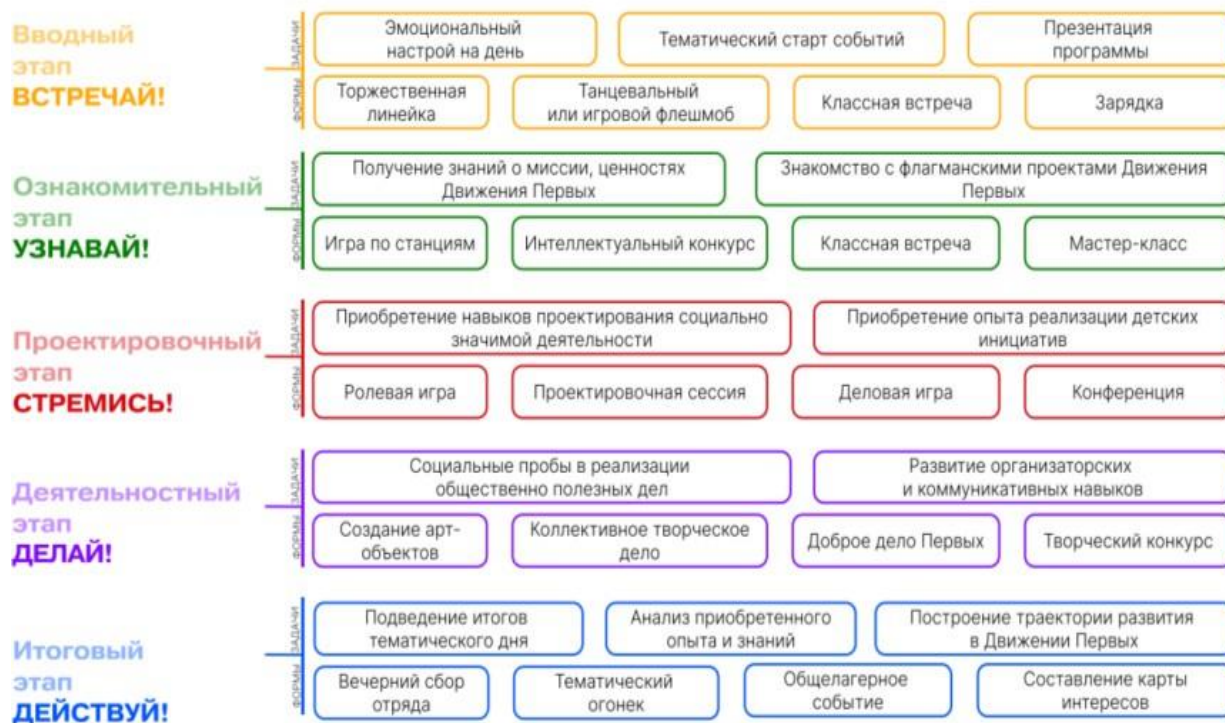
Вводный этап
ВСТРЕЧАЙ!

ЗАДАЧИ
Эмоциональный настрой на день
Тематический старт событий
Презентация программы

ФОРМЫ
Торжественная линейка
Танцевальный или игровой флешмоб
Классная встреча
Зарядка

Ознакомительный этап
УЗНАВАЙ!

ЗАДАЧИ
Получение знаний о миссии, ценностях Движения Первых
Знакомство с флагманскими проектами Движения Первых

ФОРМЫ
Игра по станциям
Интеллектуальный конкурс
Классная встреча
Мастер-класс

Проектировочный этап
СТРЕМИСЬ!

ЗАДАЧИ
Приобретение навыков проектирования социально значимой деятельности
Приобретение опыта реализации детских инициатив

ФОРМЫ
Ролевая игра
Проектировочная сессия
Деловая игра
Конференция

Деятельностный этап
ДЕЛАЙ!

ЗАДАЧИ
Социальные пробы в реализации общественно полезных дел
Развитие организаторских и коммуникативных навыков

ФОРМЫ
Создание арт-объектов
Коллективное творческое дело
Доброе дело Первых
Творческий конкурс

Итоговый этап
ДЕЙСТВУЙ!

ЗАДАЧИ
Подведение итогов тематического дня
Анализ приобретенного опыта и знаний
Построение траектории развития в Движении Первых

ФОРМЫ
Вечерний сбор отряда
Тематический огонек
Общелагерное событие
Составление карты интересов